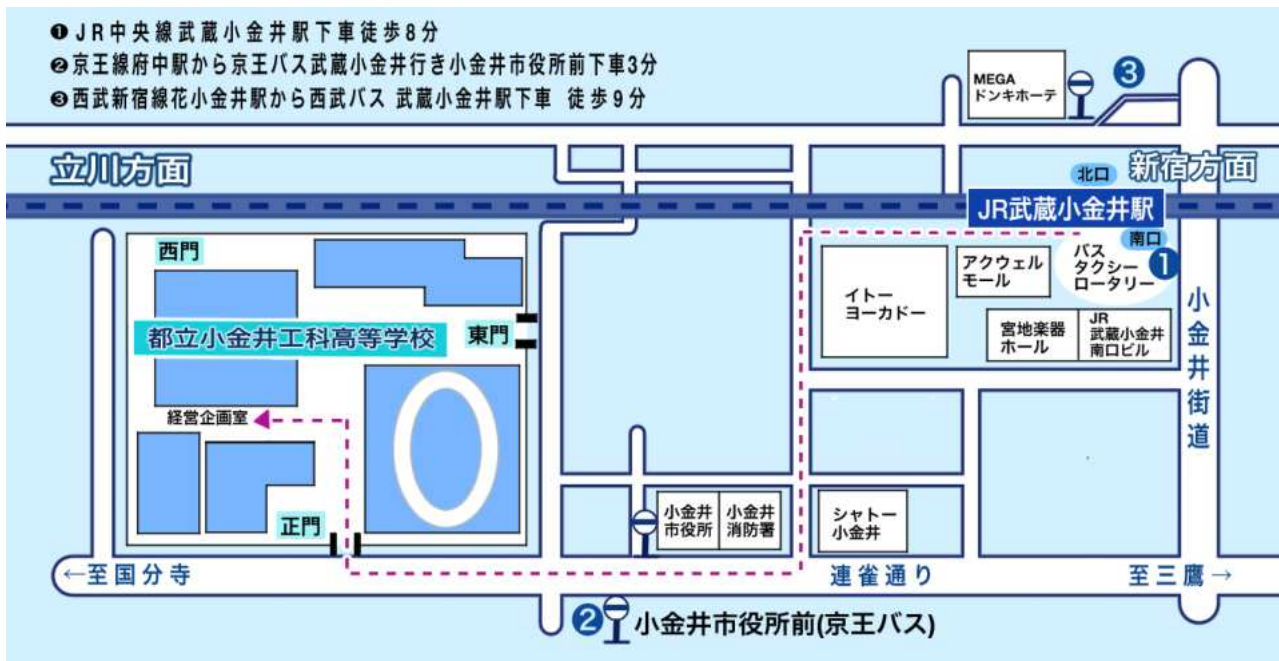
❶ＪＲ中央線武蔵小金井駅下車徒歩8分
❷京王線府中駅から京王バス武蔵小金井行き小金井市役所前下車3分
❸西武新宿線花小金井駅から西武バス 武蔵小金井駅下車 徒歩９分

MEGA
ドンキホーテ

❸

立川方面

北口 新宿方面

JR武蔵小金井駅

南口

西門

バス
タクシー
ロータリー ❶

アクウェル
モール

イトー
ヨーカドー

都立小金井工科高等学校

東門

宮地楽器
ホール

JR
武蔵小金井
南口ビル

小金井街道

経営企画室

正門

小金井
市役所

小金井
消防署

シャトー
小金井

←至国分寺

連雀通り

至三鷹→

❷ 小金井市役所前(京王バス)